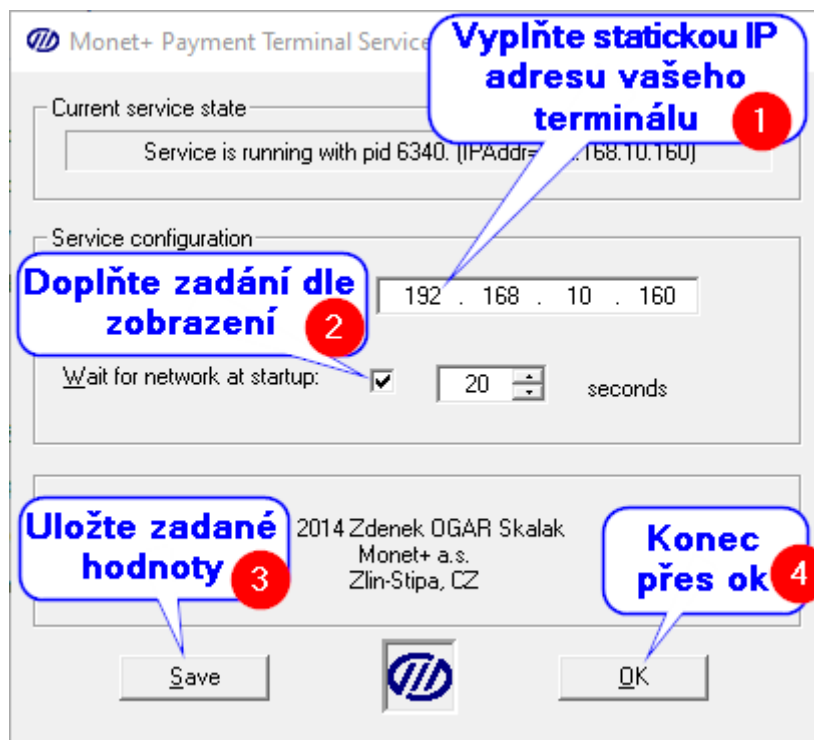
Monet+ Payment Terminal Service

Vyplňte statickou IP adresu vašeho terminálu 1

Current service state

Service is running with pid 6340. (IPAddr= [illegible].168.10.160)

Service configuration

Doplňte zadání dle zobrazení 2

192 . 168 . 10 . 160

Wait for network at startup:

20

seconds

Uložte zadané hodnoty 3

2014 Zdenek OGAR Skalak
Monet+ a.s.
Zlin-Stipa, CZ

Konec přes ok 4

Save

OK